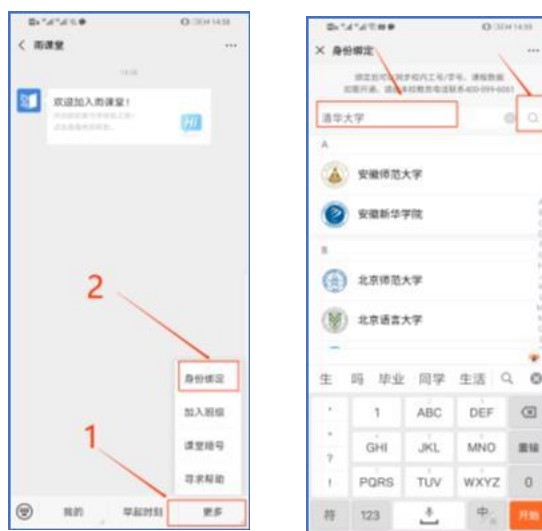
< 雨课堂

欢迎加入雨课堂！

Hi

2

身份绑定

加入班级

课堂暗号

寻求帮助

1

我的

早起时刻

更多

× 身份绑定

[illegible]

清华大学

A

安徽师范大学

安徽新华学院

B

北京师范大学

北京语言大学

生 吗 毕业 同学 生活

1 ABC DEF

GHI JKL MNO 重输

PQRS TUV WXYZ 0

符 123 中 开始